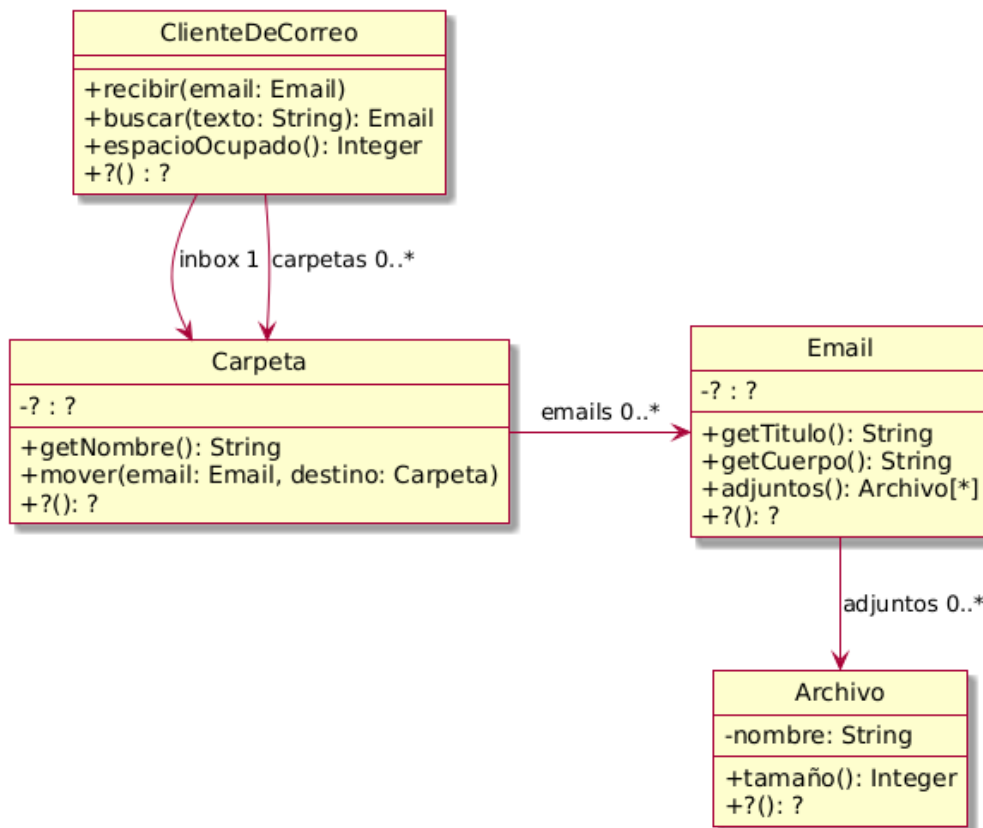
ClienteDeCorreo

+recibir(email: Email)
+buscar(texto: String): Email
+espacioOcupado(): Integer
+?() : ?

inbox 1

carpetas 0..*

Carpeta

-? : ?

+getNombre(): String
+mover(email: Email, destino: Carpeta)
+?(): ?

emails 0..*

Email

-? : ?

+getTitulo(): String
+getCuerpo(): String
+adjuntos(): Archivo[*]
+?(): ?

adjuntos 0..*

Archivo

-nombre: String

+tamaño(): Integer
+?(): ?